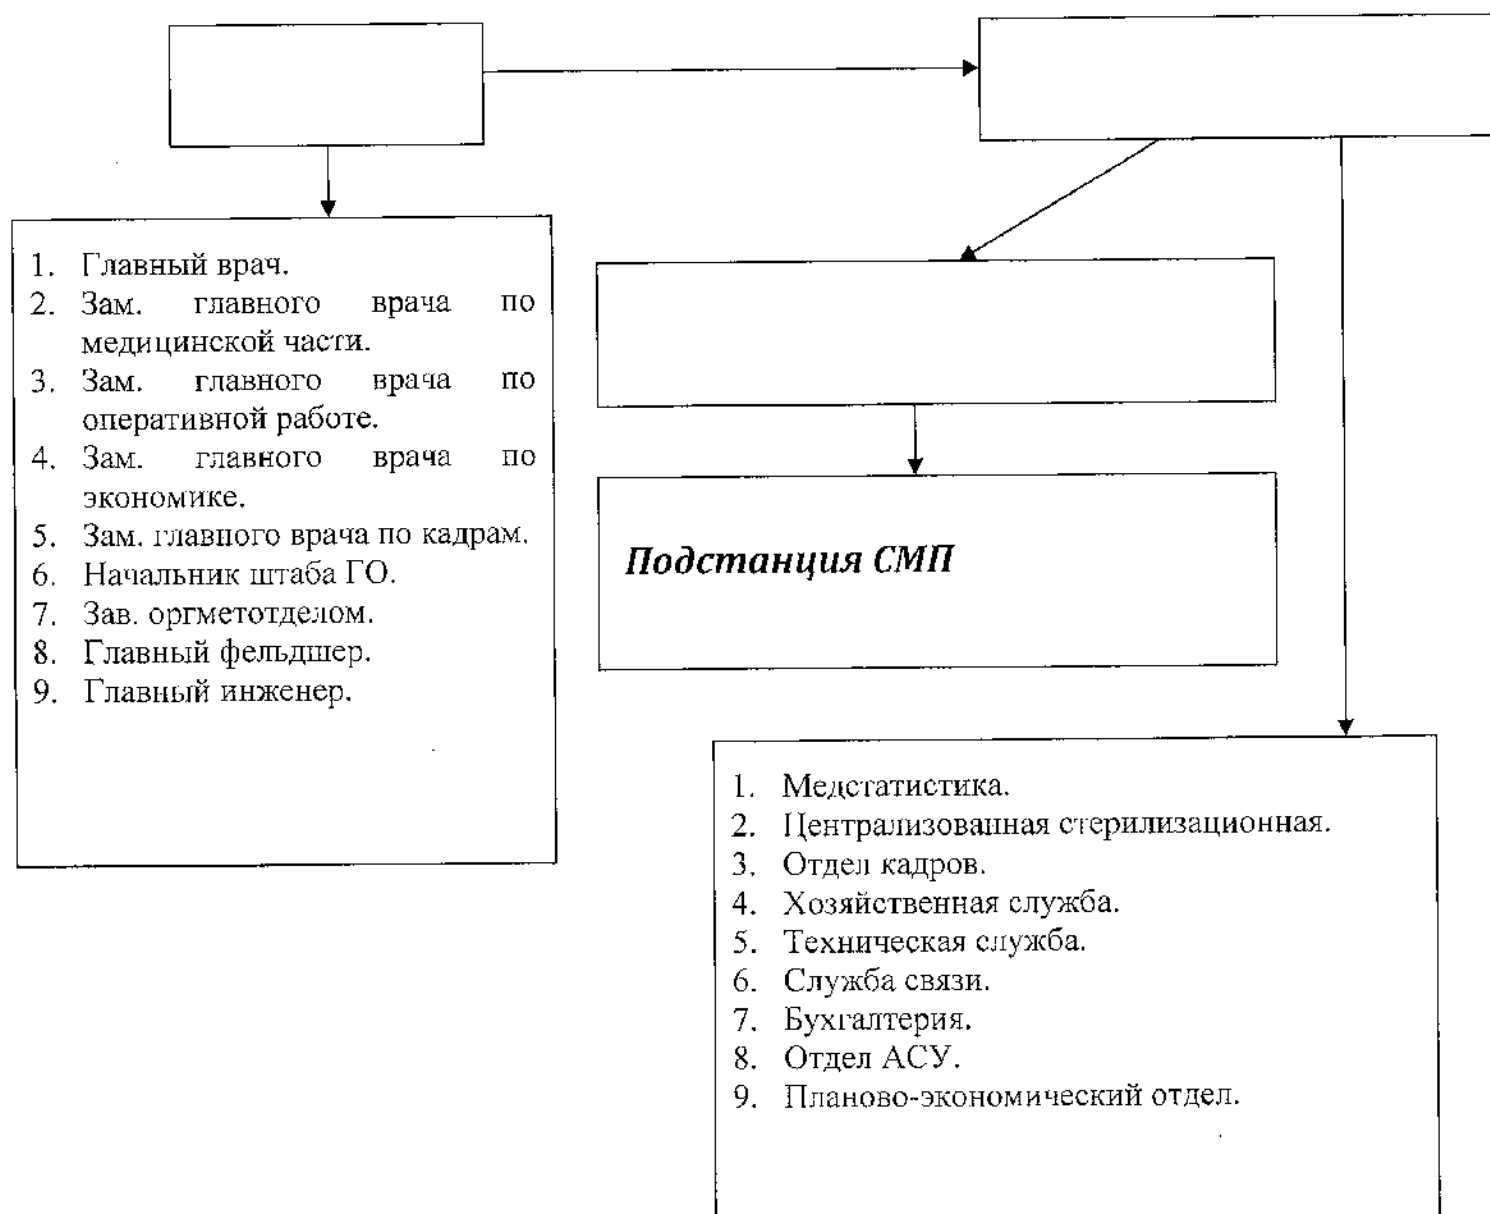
1. Главный врач.
2. Зам. главного врача по медицинской части.
3. Зам. главного врача по оперативной работе.
4. Зам. главного врача по экономике.
5. Зам. главного врача по кадрам.
6. Начальник штаба ГО.
7. Зав. оргметотделом.
8. Главный фельдшер.
9. Главный инженер.

Подстанция СМП

1. Медстатистика.
2. Централизованная стерилизационная.
3. Отдел кадров.
4. Хозяйственная служба.
5. Техническая служба.
6. Служба связи.
7. Бухгалтерия.
8. Отдел АСУ.
9. Планово-экономический отдел.